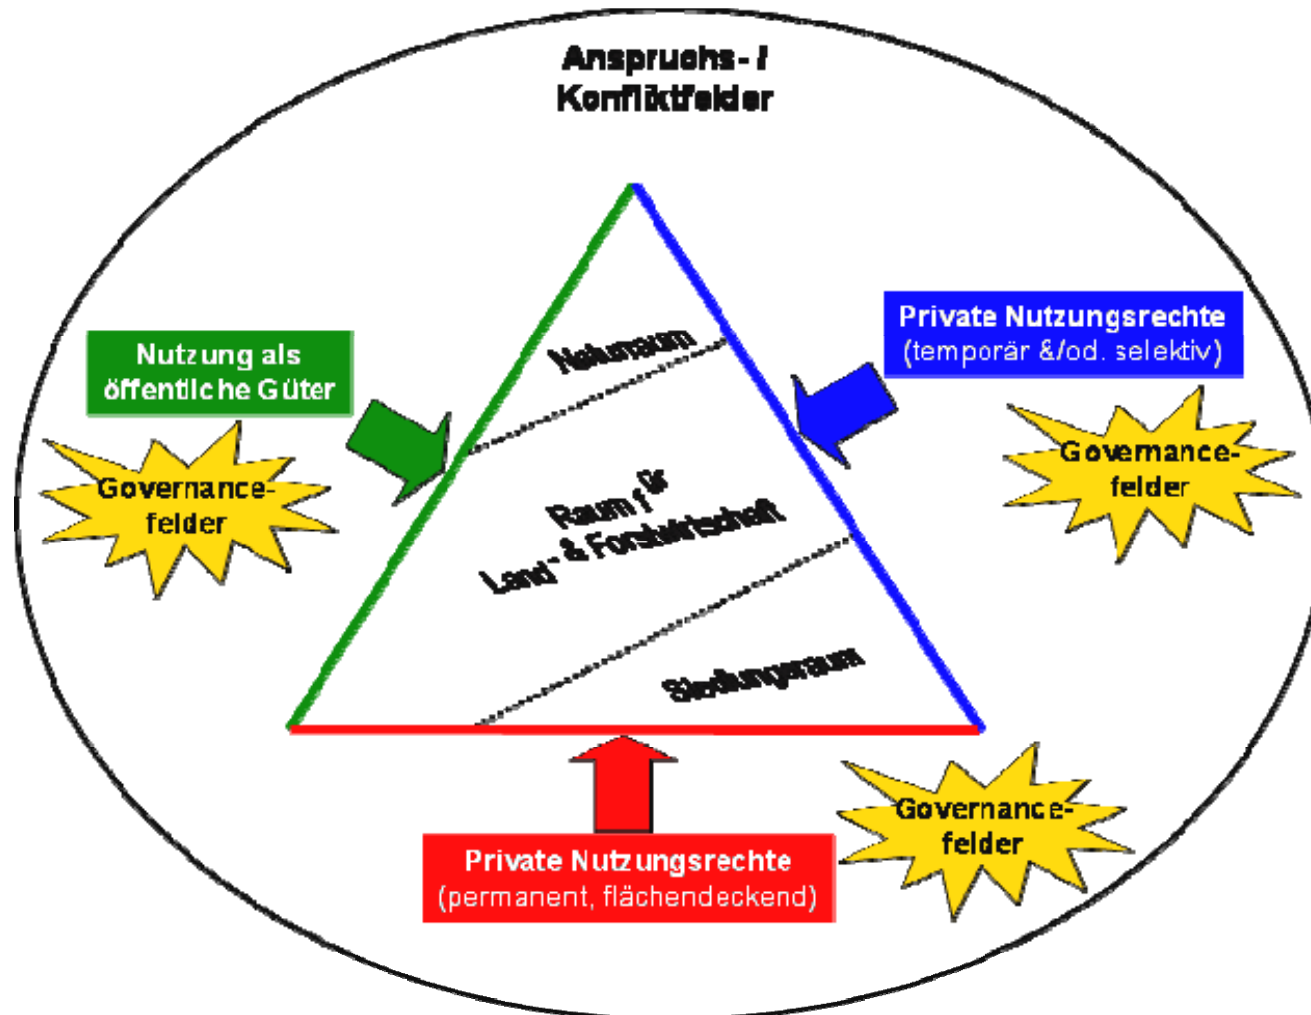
Anspruchs- / Konfliktfelder

Nutzung als öffentliche Güter

Governance-felder

Naturraum

Raum für Land- & Forstwirtschaft

Siedlungsraum

Private Nutzungsrechte (temporär &/od. selektiv)

Governance-felder

Governance-felder

Private Nutzungsrechte (permanent, flächendeckend)